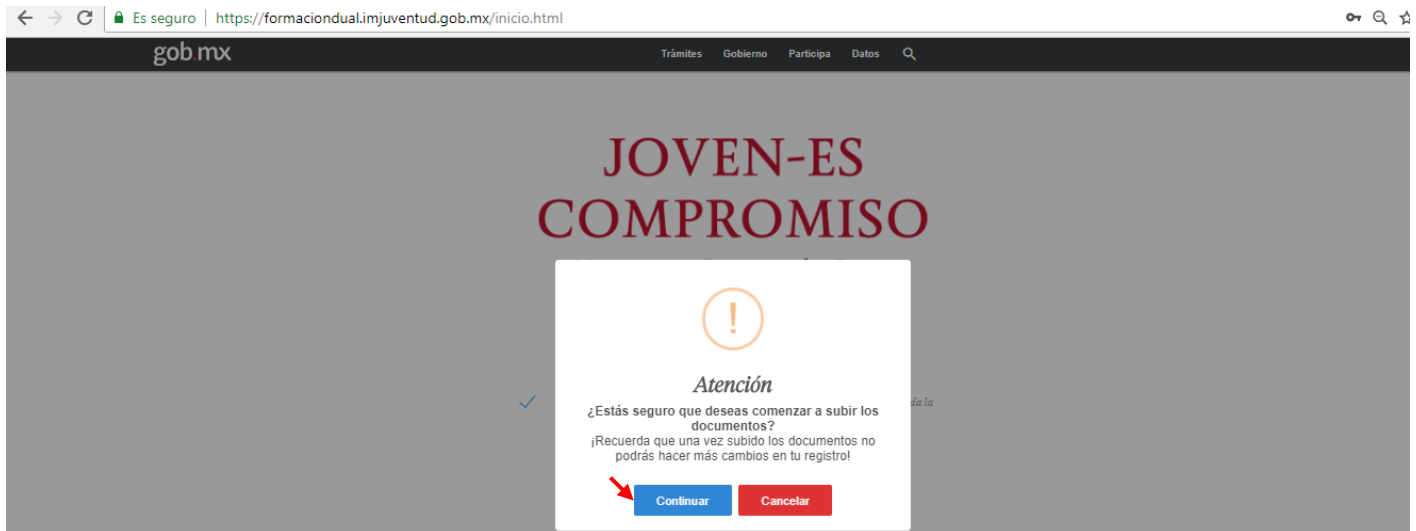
Es seguro https://formaciondual.imjuventud.gob.mx/inicio.html

gob.mx

Trámites Gobierno Participa Datos

JOVEN-ES COMPROMISO

!

Atención

¿Estás seguro que deseas comenzar a subir los documentos?

¡Recuerda que una vez subido los documentos no podrás hacer más cambios en tu registro!

Continuar Cancelar